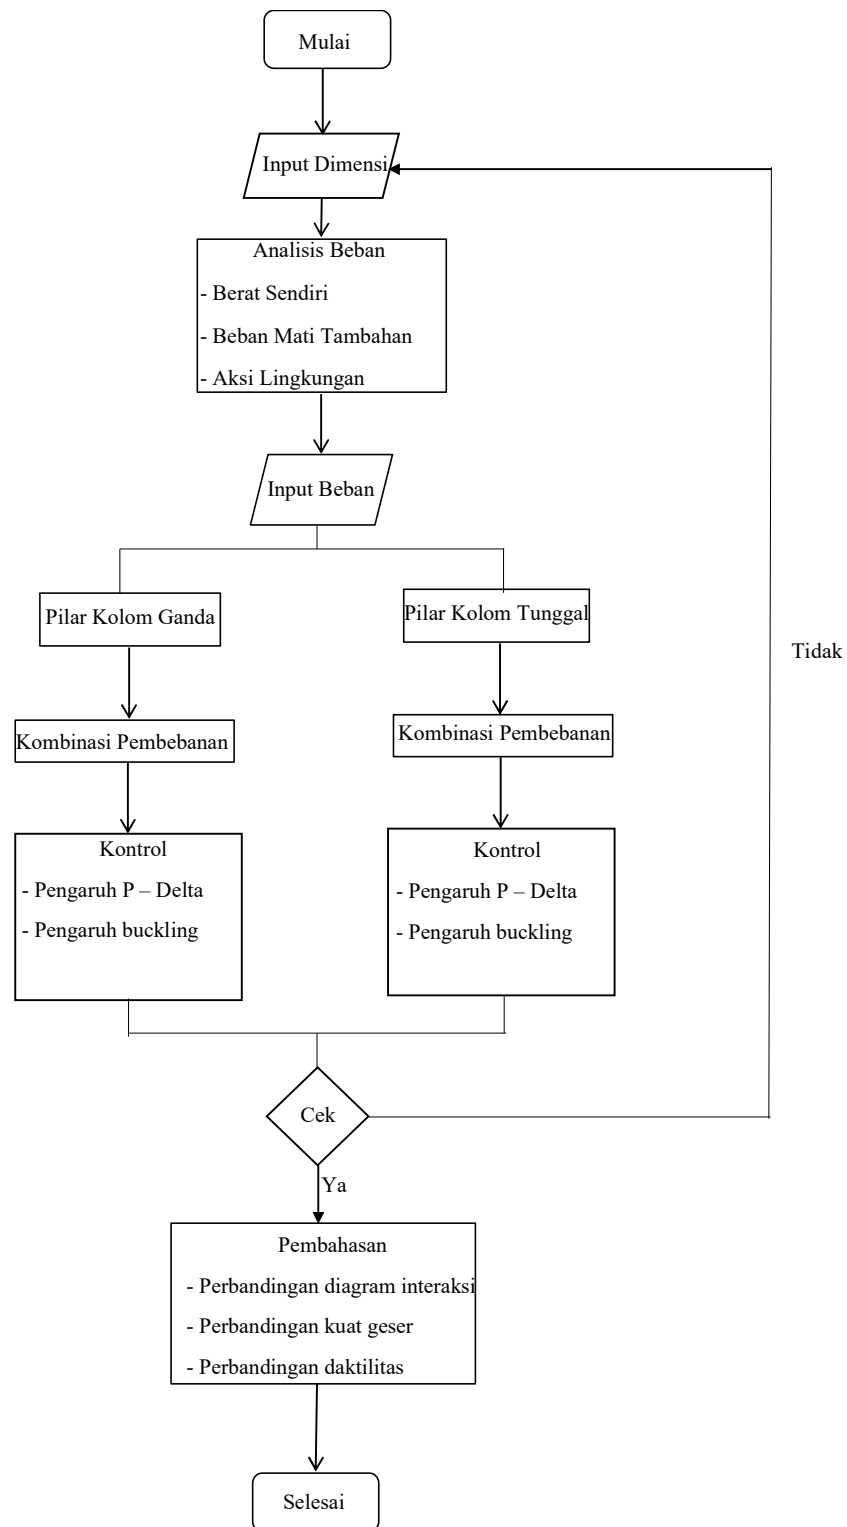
Mulai

Input Dimensi

Analisis Beban
- Berat Sendiri
- Beban Mati Tambahan
- Aksi Lingkungan

Input Beban

Pilar Kolom Ganda

Kombinasi Pembebanan

Kontrol
- Pengaruh P – Delta
- Pengaruh buckling

Pilar Kolom Tunggal

Kombinasi Pembebanan

Kontrol
- Pengaruh P – Delta
- Pengaruh buckling

Tidak

Cek

Ya

Pembahasan
- Perbandingan diagram interaksi
- Perbandingan kuat geser
- Perbandingan daktilitas

Selesai